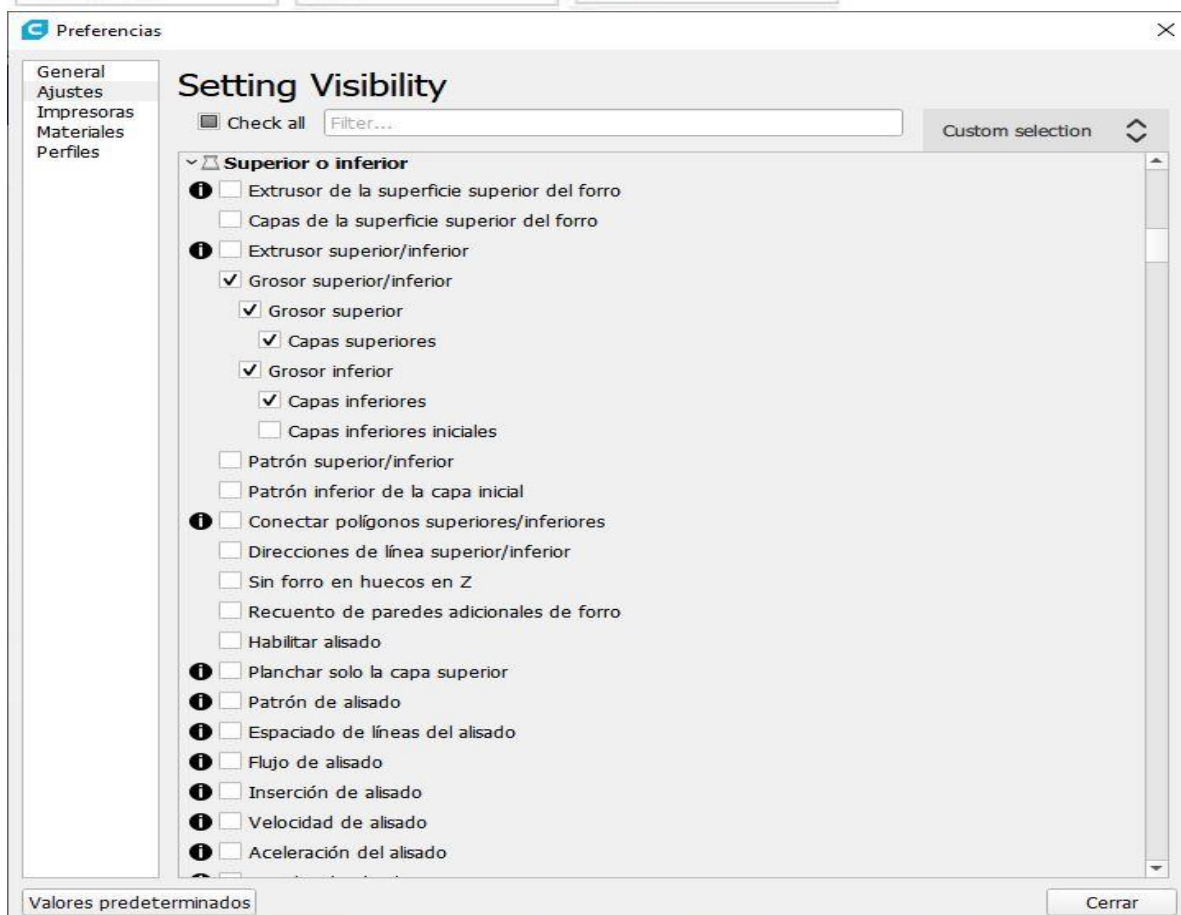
Preferencias

General
Ajustes
Impresoras
Materiales
Perfiles

Setting Visibility

Check all Filter...

Custom selection

Superior o inferior
Extrusor de la superficie superior del forro
Capas de la superficie superior del forro
Extrusor superior/inferior
✓ Grosor superior/inferior
✓ Grosor superior
✓ Capas superiores
✓ Grosor inferior
✓ Capas inferiores
Capas inferiores iniciales
Patrón superior/inferior
Patrón inferior de la capa inicial
Conectar polígonos superiores/inferiores
Direcciones de línea superior/inferior
Sin forro en huecos en Z
Recuento de paredes adicionales de forro
Habilitar alisado
Planchar solo la capa superior
Patrón de alisado
Espaciado de líneas del alisado
Flujo de alisado
Inserción de alisado
Velocidad de alisado
Aceleración del alisado
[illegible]

Valores predeterminados

Cerrar